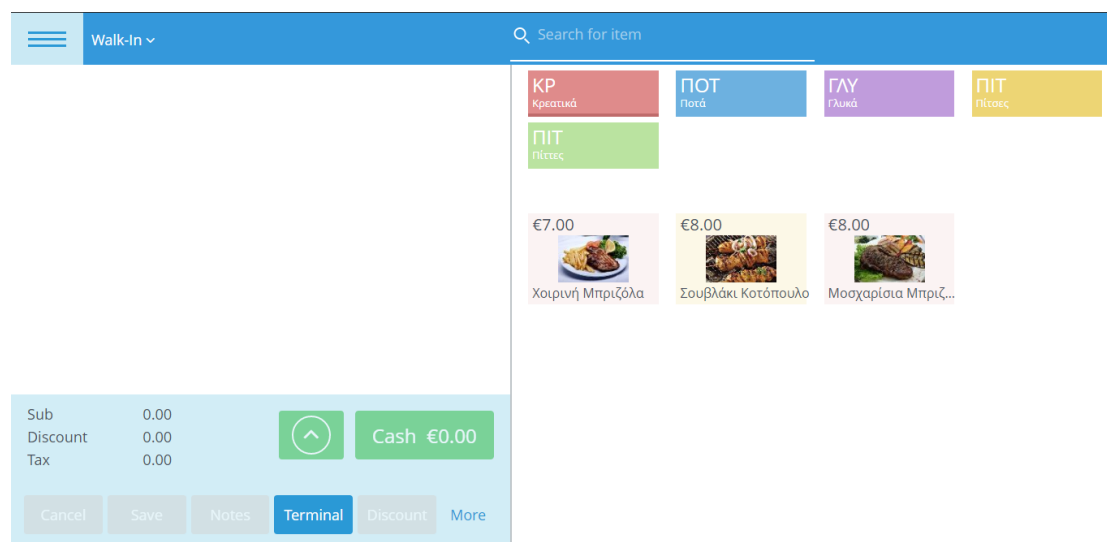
Walk-In

Search for item

ΚΡ
Κρεατικά

ΠΟΤ
Ποτά

ΓΛΥ
Γλυκά

ΠΙΤ
Πίτσες

ΠΙΤ
Πίττες

€7.00
Χοιρινή Μπριζόλα

€8.00
Σουβλάκι Κοτόπουλο

€8.00
Μοσχαρίσια Μπριζ...

Sub 0.00
Discount 0.00
Tax 0.00

Cash €0.00

Cancel
Save
Notes
Terminal
Discount
More